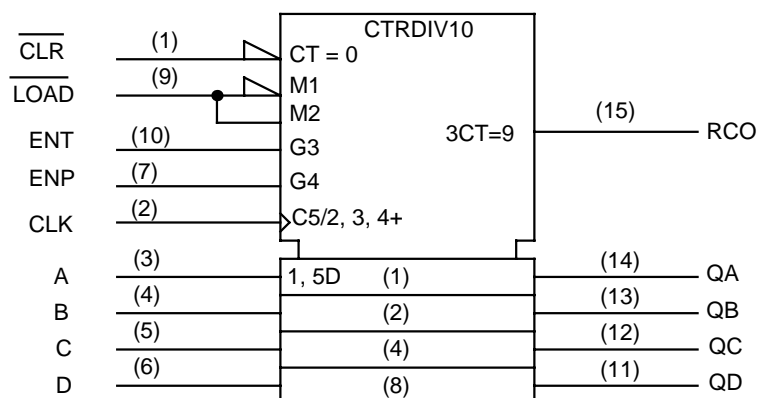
CTRDIV10

$\overline{CLR}$ (1) CT = 0

$\overline{LOAD}$ (9) M1

M2

ENT (10) G3

ENP (7) G4

CLK (2) C5/2, 3, 4+

3CT=9 (15) RCO

A (3) 1, 5D (1) (14) QA

B (4) (2) (13) QB

C (5) (4) (12) QC

D (6) (8) (11) QD